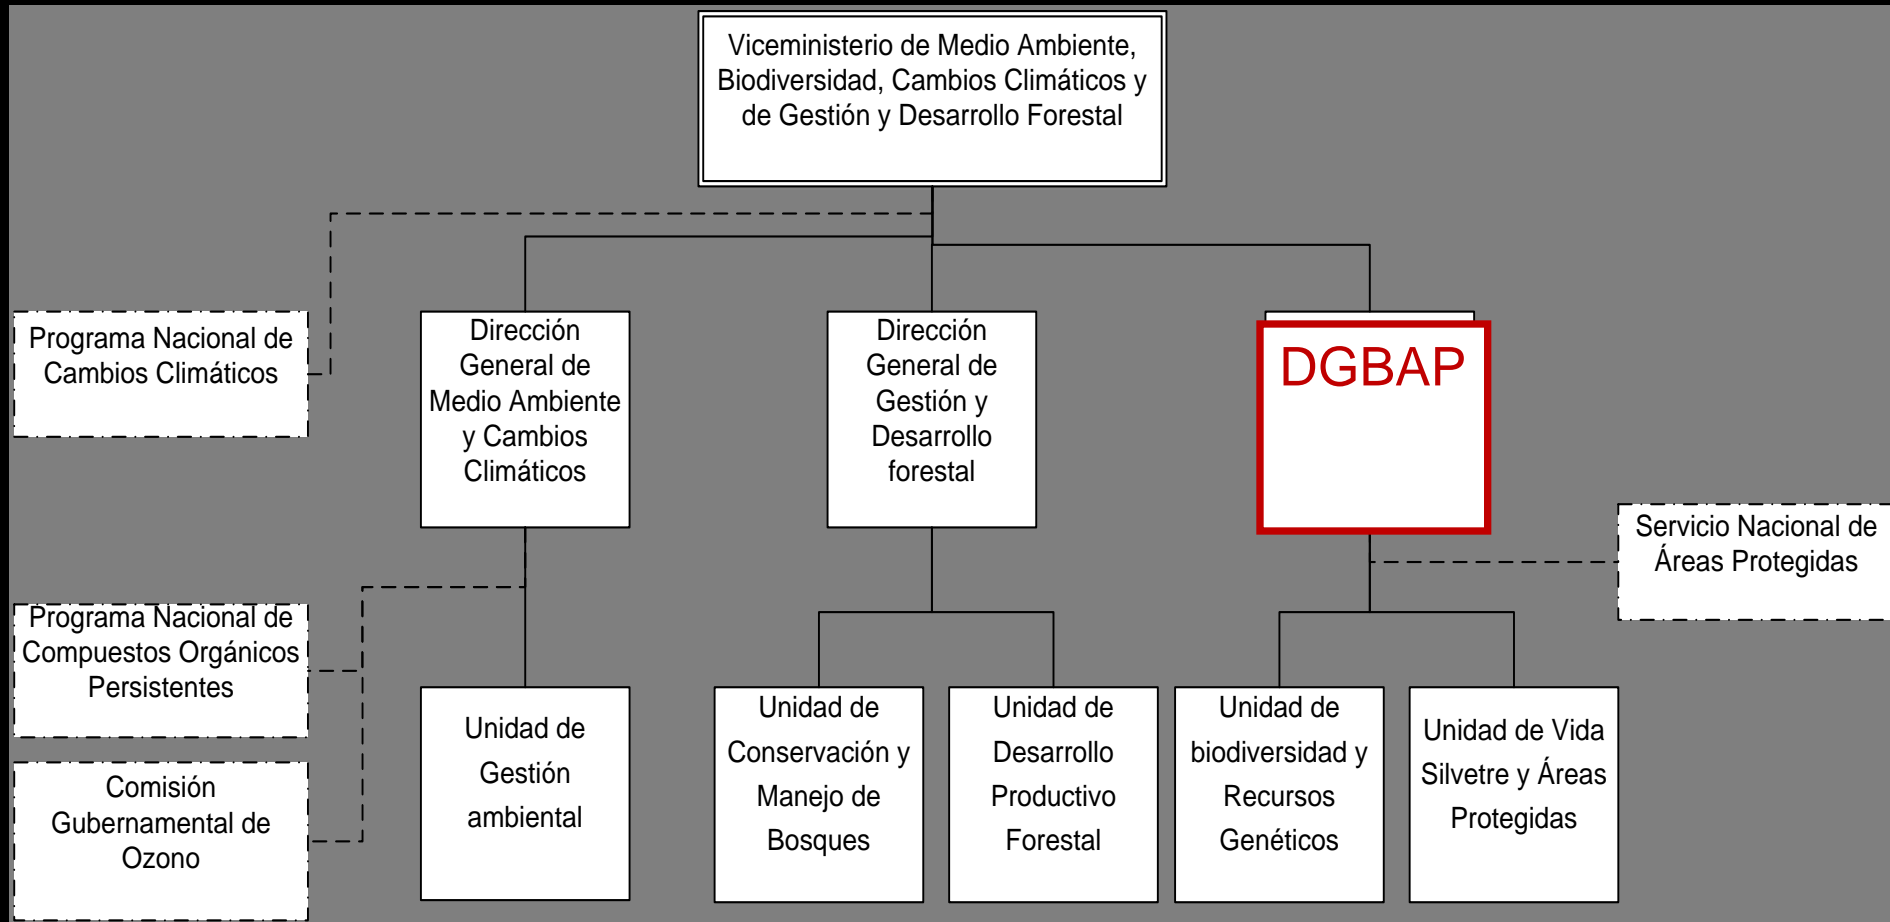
Viceministerio de Medio Ambiente, Biodiversidad, Cambios Climáticos y de Gestión y Desarrollo Forestal

Programa Nacional de Cambios Climáticos

Dirección General de Medio Ambiente y Cambios Climáticos

Dirección General de Gestión y Desarrollo forestal

DGBAP

Servicio Nacional de Áreas Protegidas

Programa Nacional de Compuestos Orgánicos Persistentes

Comisión Gubernamental de Ozono

Unidad de Gestión ambiental

Unidad de Conservación y Manejo de Bosques

Unidad de Desarrollo Productivo Forestal

Unidad de biodiversidad y Recursos Genéticos

Unidad de Vida Silvetre y Áreas Protegidas